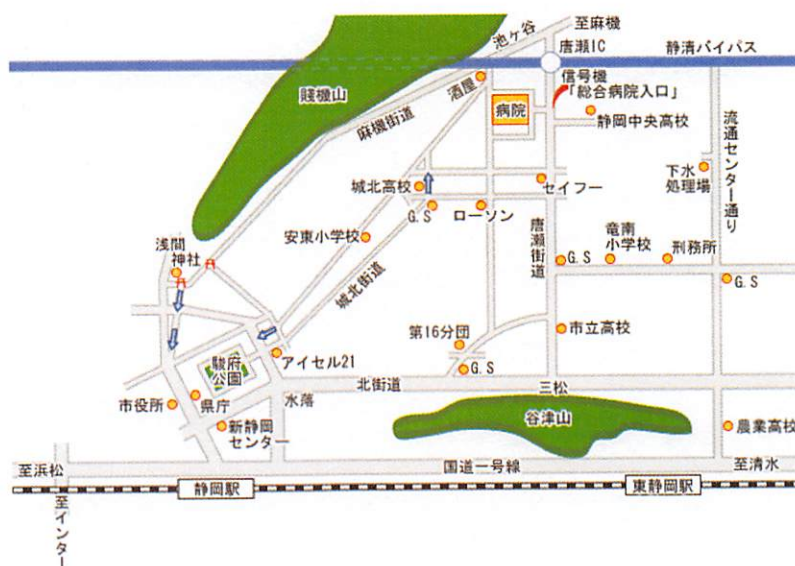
至麻機
池ヶ谷
唐瀬IC
静清バイパス
賤機山
酒屋
病院
信号機
「総合病院入口」
麻機街道
静岡中央高校
流通センター通り
下水処理場
城北高校
セイフー
G.S
ローソン
安東小学校
唐瀬街道
竜南小学校
刑務所
浅間神社
G.S
G.S
城北街道
第16分団
市立高校
駿府公園
アイセル21
G.S
北街道
三松
市役所
県庁
水落
谷津山
農業高校
新静岡センター
至浜松
国道一号線
至清水
静岡駅
東静岡駅
至インター